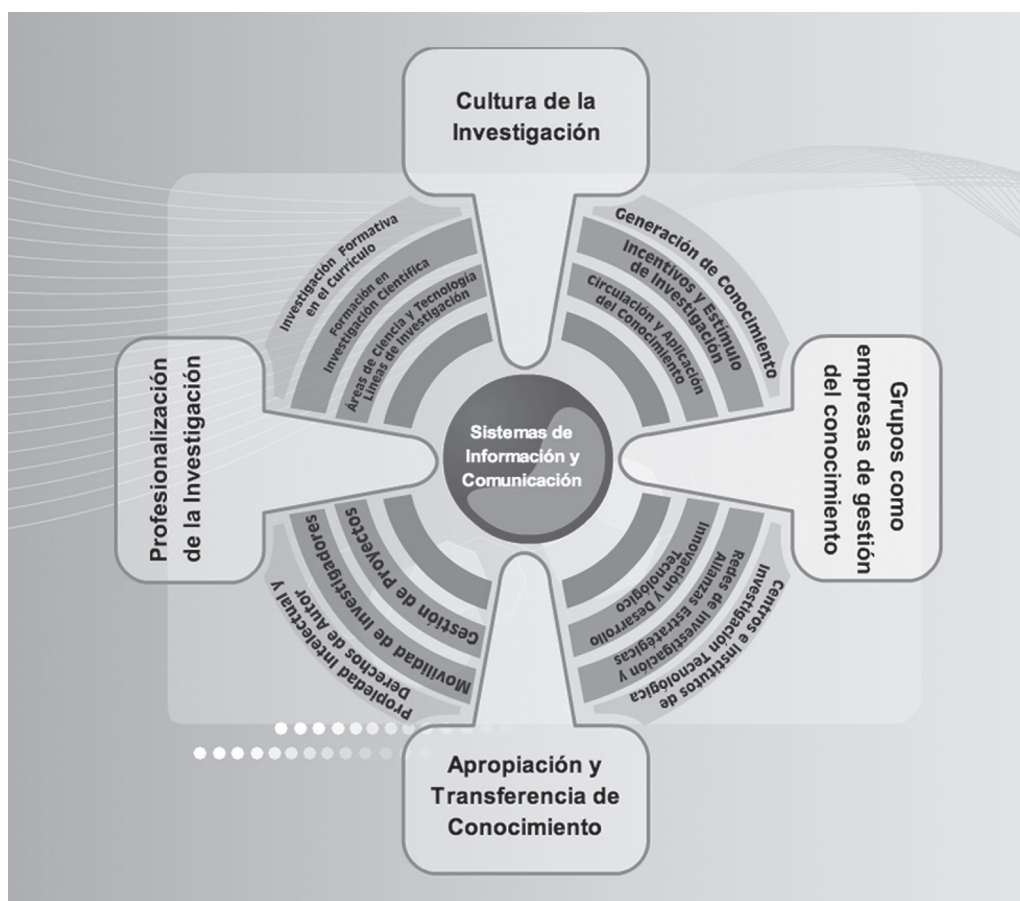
Cultura de la Investigación

Investigación Formativa en el Currículo

Formación en Investigación Científica

Áreas de Ciencia y Tecnología Líneas de Investigación

Generación de Conocimiento

Incentivos y Estímulo de Investigación

Circulación y Aplicación del Conocimiento

Profesionalización de la Investigación

Grupos como empresas de gestión del conocimiento

Sistemas de Información y Comunicación

Gestión de Proyectos

Movilidad de Investigadores

Propiedad Intelectual y Derechos de Autor

Innovación y Desarrollo Tecnológico

Redes de Investigación y Alianzas Estratégicas

Centros e Institutos de Investigación Tecnológica

Apropiación y Transferencia de Conocimiento